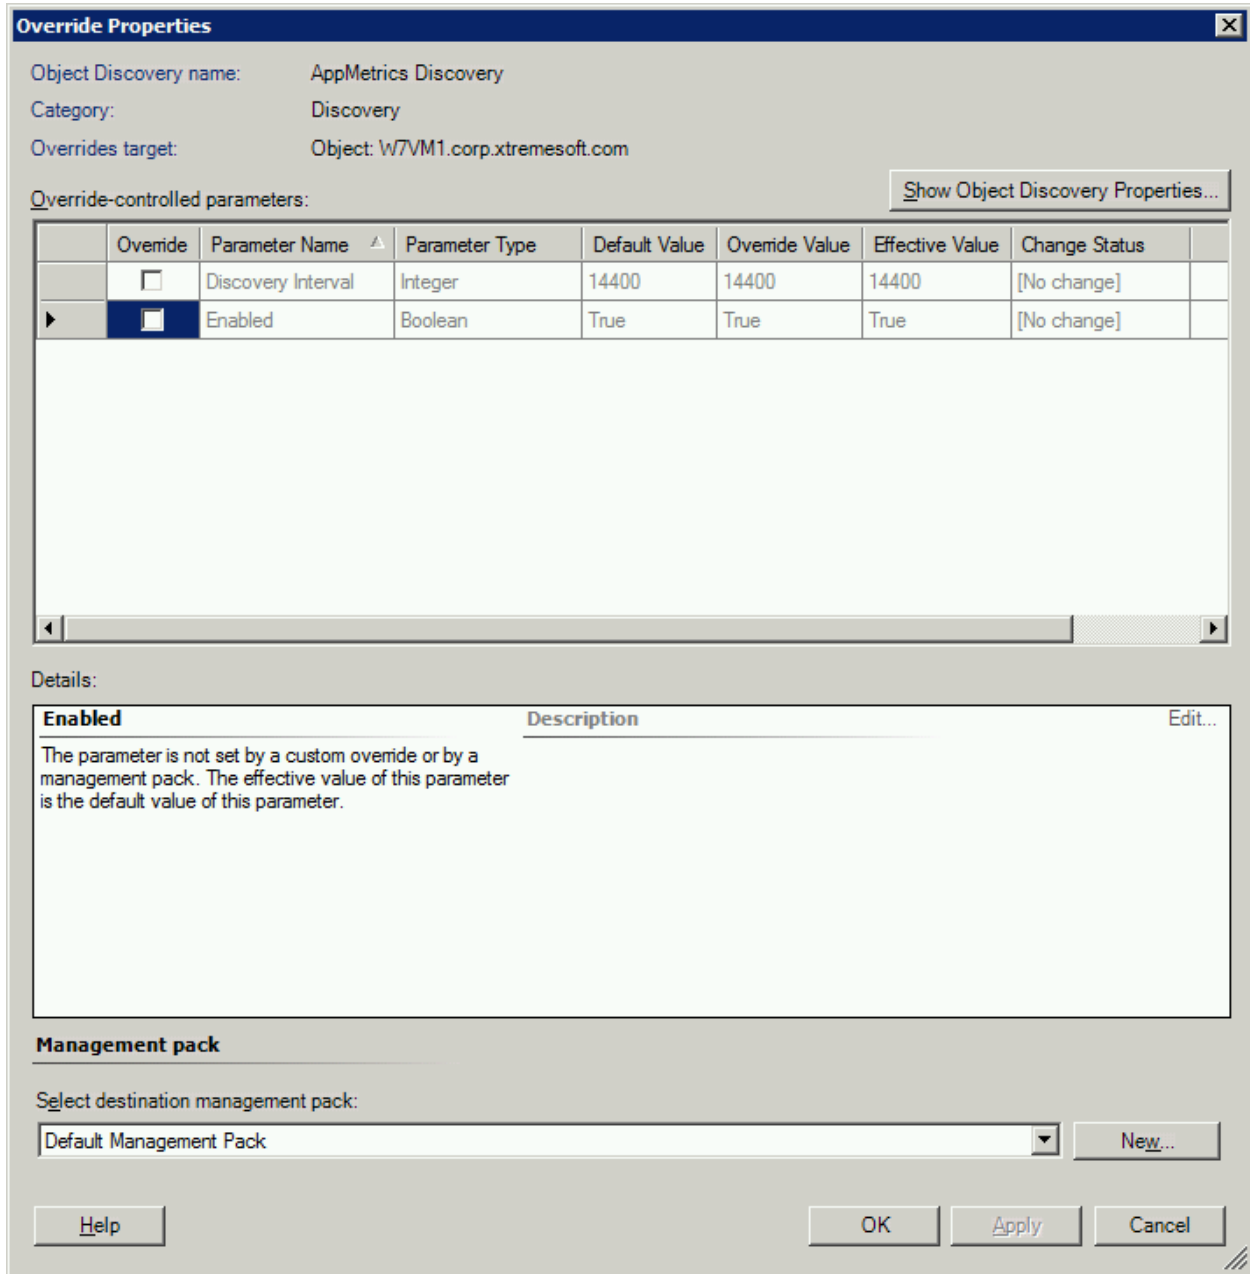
Override Properties

Object Discovery name: AppMetrics Discovery
Category: Discovery
Overrides target: Object: W7VM1.corp.xtremesoft.com

Override-controlled parameters:

Show Object Discovery Properties...

| | Override | Parameter Name | Parameter Type | Default Value | Override Value | Effective Value | Change Status |
|---|---|---|---|---|---|---|---|
| | ☐ | Discovery Interval | Integer | 14400 | 14400 | 14400 | [No change] |
| ▶ | ☐ | Enabled | Boolean | True | True | True | [No change] |

Details:

Enabled

Description

Edit...

The parameter is not set by a custom override or by a management pack. The effective value of this parameter is the default value of this parameter.

Management pack

Select destination management pack:

Default Management Pack

New...

Help

OK

Apply

Cancel